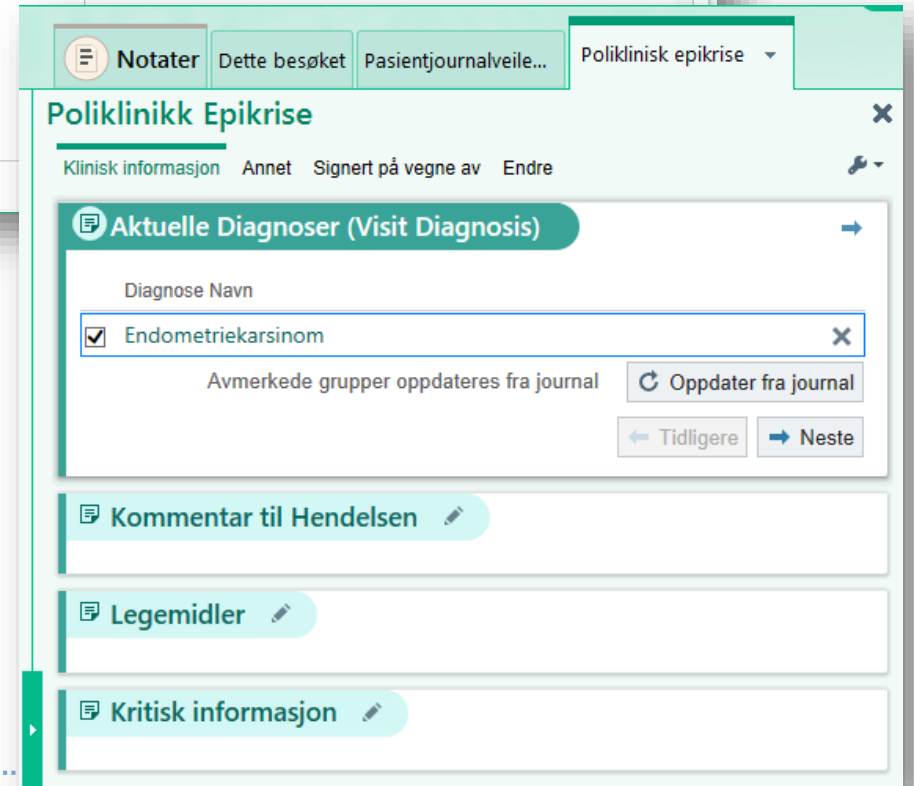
Notater | Dette besøket | Pasientjournalveile... | Poliklinisk epikrise

Poliklinikk Epikrise

Klinisk informasjon | Annet | Signert på vegne av | Endre

Aktuelle Diagnoser (Visit Diagnosis)

Diagnose Navn

☑ Endometriekarsinom

Avmerkede grupper oppdateres fra journal

Oppdater fra journal

Tidligere

Neste

Kommentar til Hendelsen

Legemidler

Kritisk informasjon